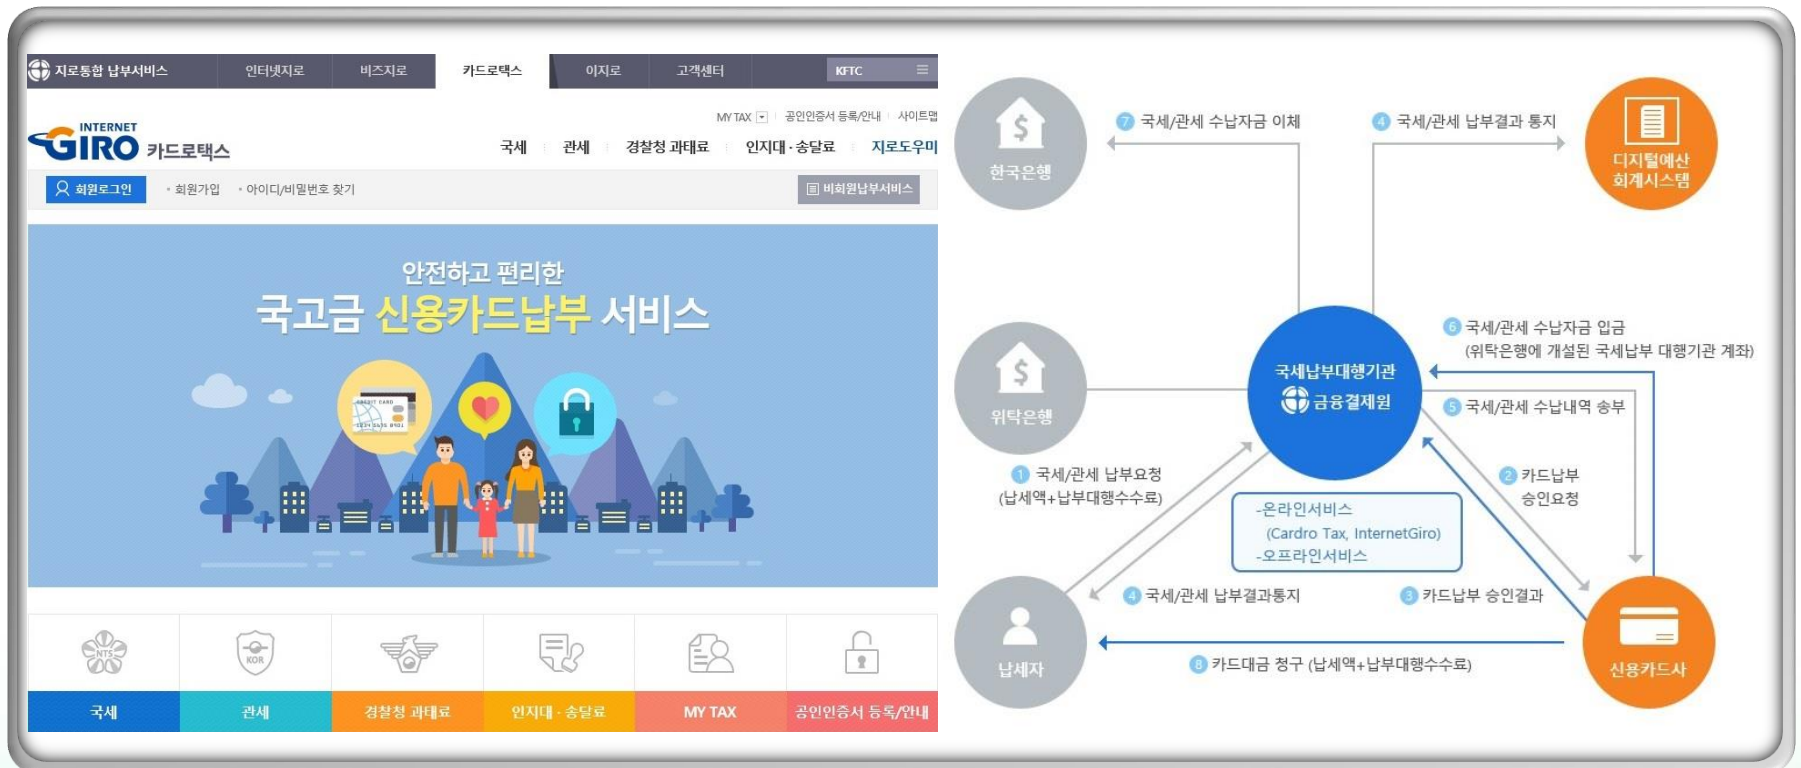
지로통합 납부서비스 인터넷지로 비즈지로 카드로택스 이지로 고객센터 KFTC

MY TAX 공인인증서 등록/안내 사이트맵

INTERNET GIRO 카드로택스

국세 관세 경찰청 과태료 인지대·송달료 지로도우미

회원로그인 · 회원가입 · 아이디/비밀번호 찾기 비회원납부서비스

안전하고 편리한
국고금 신용카드납부 서비스

CREDIT CARD
1234 5678 9012

NTS KOR

국세 관세 경찰청 과태료 인지대·송달료 MY TAX 공인인증서 등록/안내

한국은행
⑦ 국세/관세 수납자금 이체
④ 국세/관세 납부결과 통지
디지털예산 회계시스템

⑥ 국세/관세 수납자금 입금
(위탁은행에 개설된 국세납부 대행기관 계좌)

위탁은행

국세납부대행기관
금융결제원

⑤ 국세/관세 수납내역 송부

① 국세/관세 납부요청
(납세액+납부대행수수료)

② 카드납부 승인요청

-온라인서비스
(Cardro Tax, InternetGiro)
-오프라인서비스

④ 국세/관세 납부결과통지
③ 카드납부 승인결과

납세자
⑧ 카드대금 청구 (납세액+납부대행수수료)
신용카드사